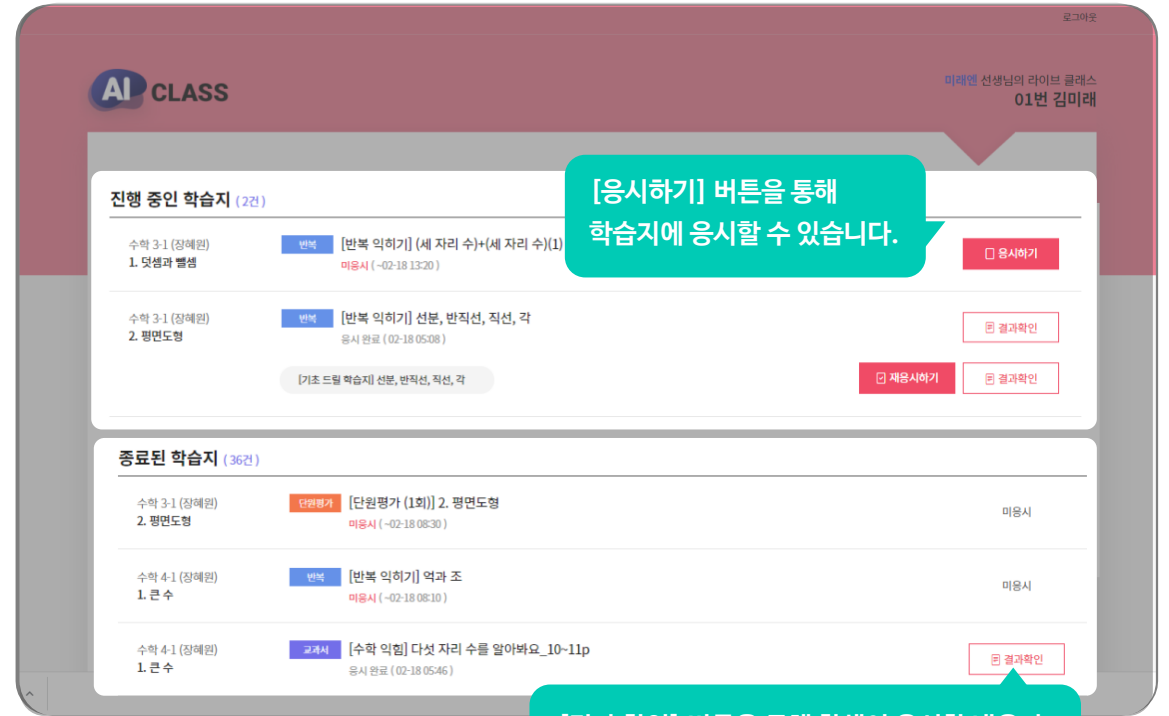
로그아웃

AI CLASS

미래엔 선생님의 라이브 클래스
01번 김미래

[응시하기] 버튼을 통해
학습지에 응시할 수 있습니다.

진행 중인 학습지 (2건)

수학 3-1 (장혜원)
1. 덧셈과 뺄셈
반복
[반복 익히기] (세 자리 수)+(세 자리 수)(1)
미응시 ( ~02-18 13:20 )
응시하기

수학 3-1 (장혜원)
2. 평면도형
반복
[반복 익히기] 선분, 반직선, 직선, 각
응시 완료 ( 02-18 05:08 )
결과확인
[기초 드릴 학습지] 선분, 반직선, 직선, 각
재응시하기
결과확인

종료된 학습지 (36건)

수학 3-1 (장혜원)
2. 평면도형
단원평가
[단원평가 (1회)] 2. 평면도형
미응시 ( ~02-18 08:30 )
미응시

수학 4-1 (장혜원)
1. 큰 수
반복
[반복 익히기] 억과 조
미응시 ( ~02-18 08:10 )
미응시

수학 4-1 (장혜원)
1. 큰 수
교과서
[수학 익힘] 다섯 자리 수를 알아봐요_10~11p
응시 완료 ( 02-18 05:46 )
결과확인

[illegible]